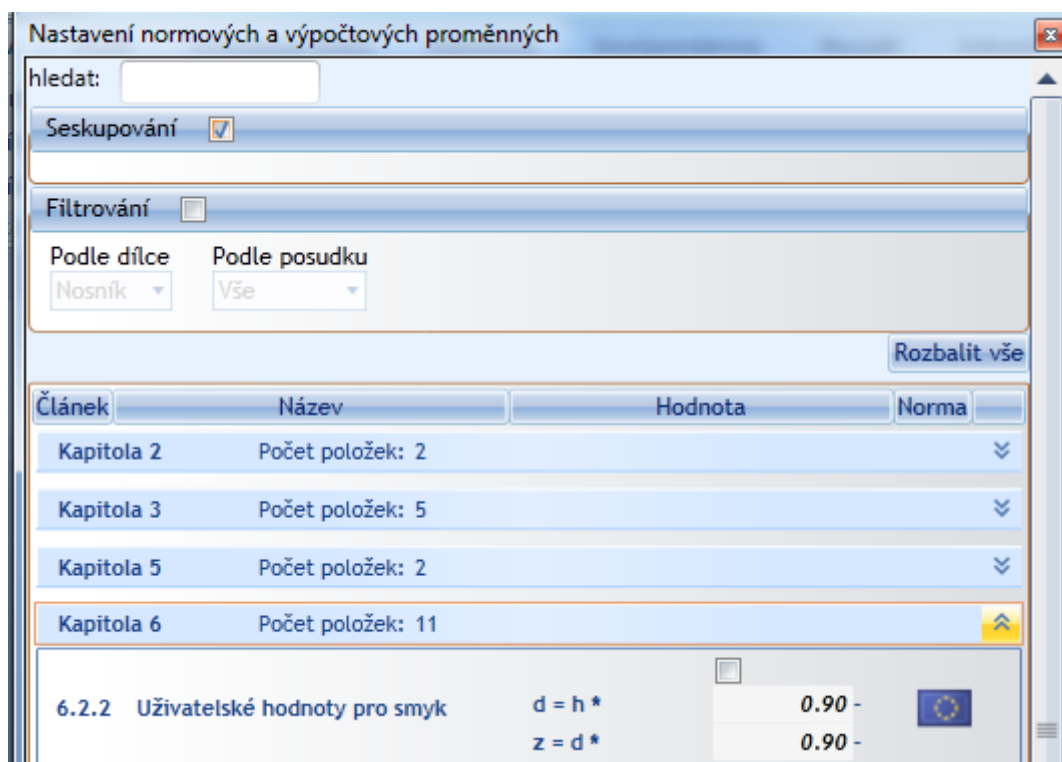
Nastavení normových a výpočtových proměnných

hledat:

Seskupování

Filtrování

Podle dílce
Nosník

Podle posudku
Vše

Rozbalit vše

| Článek | Název | Hodnota | Norma |
|---|---|---|---|
| Kapitola 2 | Počet položek: 2 | | |
| Kapitola 3 | Počet položek: 5 | | |
| Kapitola 5 | Počet položek: 2 | | |
| Kapitola 6 | Počet položek: 11 | | |

6.2.2 Uživatelské hodnoty pro smyk
d = h * 0.90 -
z = d * 0.90 -